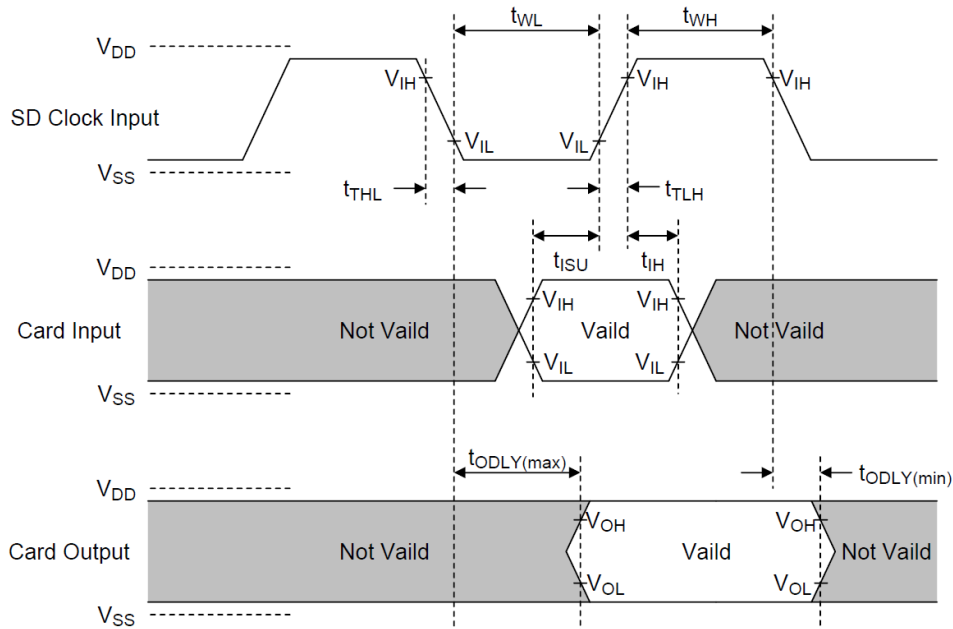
$t_{WL}$

$t_{WH}$

$V_{DD}$

$V_{IH}$

$V_{IH}$

$V_{IH}$

SD Clock Input

$V_{IL}$

$V_{IL}$

$V_{SS}$

$t_{THL}$

$t_{TLH}$

$t_{ISU}$

$t_{IH}$

$V_{DD}$

$V_{IH}$

$V_{IH}$

Card Input

Not Vaild

Vaild

Not Vaild

$V_{IL}$

$V_{IL}$

$V_{SS}$

$t_{ODLY(max)}$

$t_{ODLY(min)}$

$V_{DD}$

$V_{OH}$

$V_{OH}$

Card Output

Not Vaild

Vaild

Not Vaild

$V_{OL}$

$V_{OL}$

$V_{SS}$